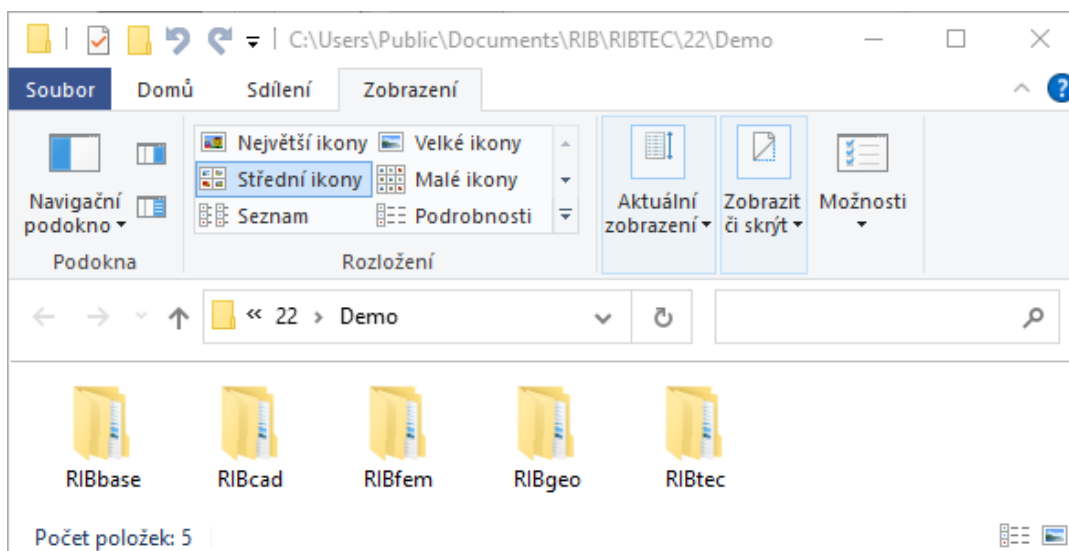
C:\Users\Public\Documents\RIB\RIBTEC\22\Demo

Soubor Domů Sdílení Zobrazení

Navigační podokno ▾

Podokna

Největší ikony Velké ikony
Střední ikony Malé ikony
Seznam Podrobnosti

Rozložení

Aktuální zobrazení ▾

Zobrazit či skrýt ▾

Možnosti

« 22 › Demo

RIBbase RIBcad RIBfem RIBgeo RIBtec

Počet položek: 5